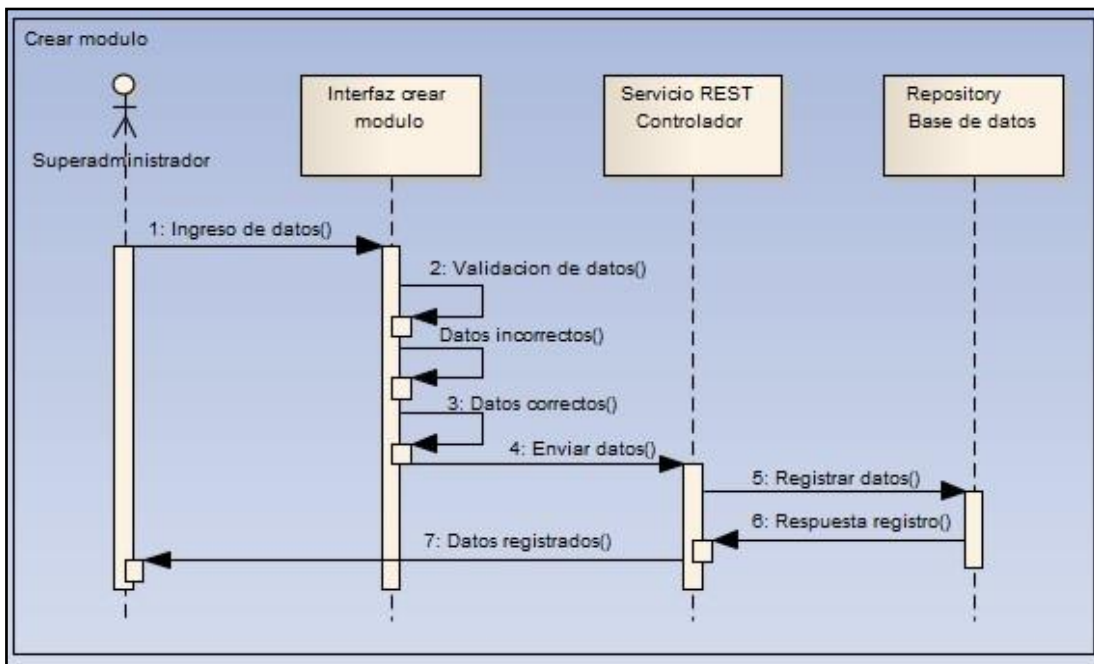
Crear modulo

Superadministrador

Interfaz crear modulo

Servicio REST Controlador

Repository Base de datos

1: Ingreso de datos()

2: Validacion de datos()

Datos incorrectos()

3: Datos correctos()

4: Enviar datos()

5: Registrar datos()

6: Respuesta registro()

7: Datos registrados()